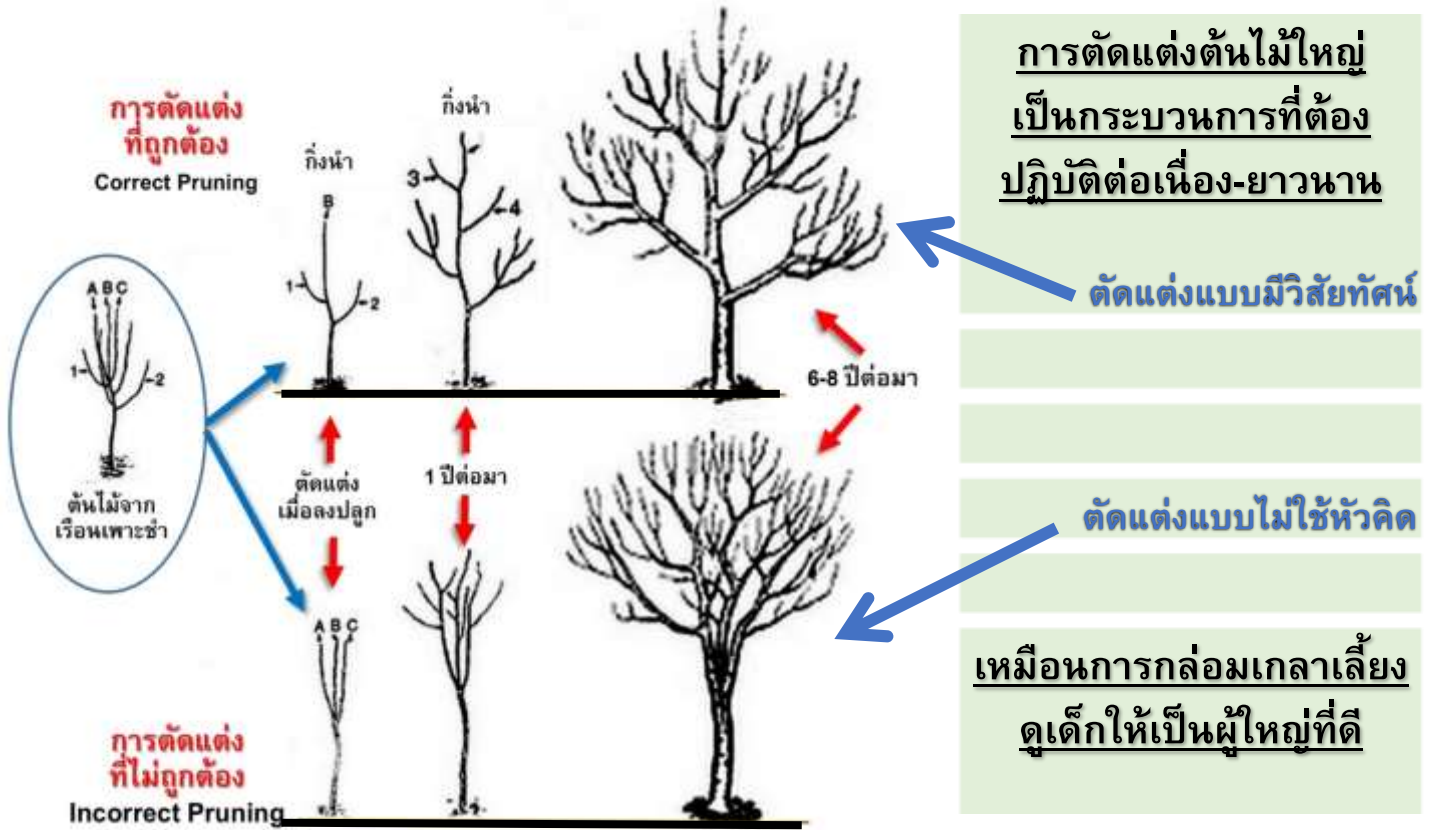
การตัดแต่ง
ที่ถูกต้อง
Correct Pruning

กิ่งนำ

กิ่งนำ

B

1

2

3

4

A B C

1

2

ต้นไม้จาก
เรือนเพาะชำ

ตัดแต่ง
เมื่อลงปลูก

1 ปีต่อมา

6-8 ปีต่อมา

A B C

การตัดแต่ง
ที่ไม่ถูกต้อง
Incorrect Pruning

การตัดแต่งต้นไม้ใหญ่
เป็นกระบวนการที่ต้อง
ปฏิบัติต่อเนื่อง-ยาวนาน

ตัดแต่งแบบมีวิสัยทัศน์

ตัดแต่งแบบไม่ใช้หัวคิด

เหมือนการกล่อมเกลาเลี้ยง
ดูเด็กให้เป็นผู้ใหญ่ที่ดี